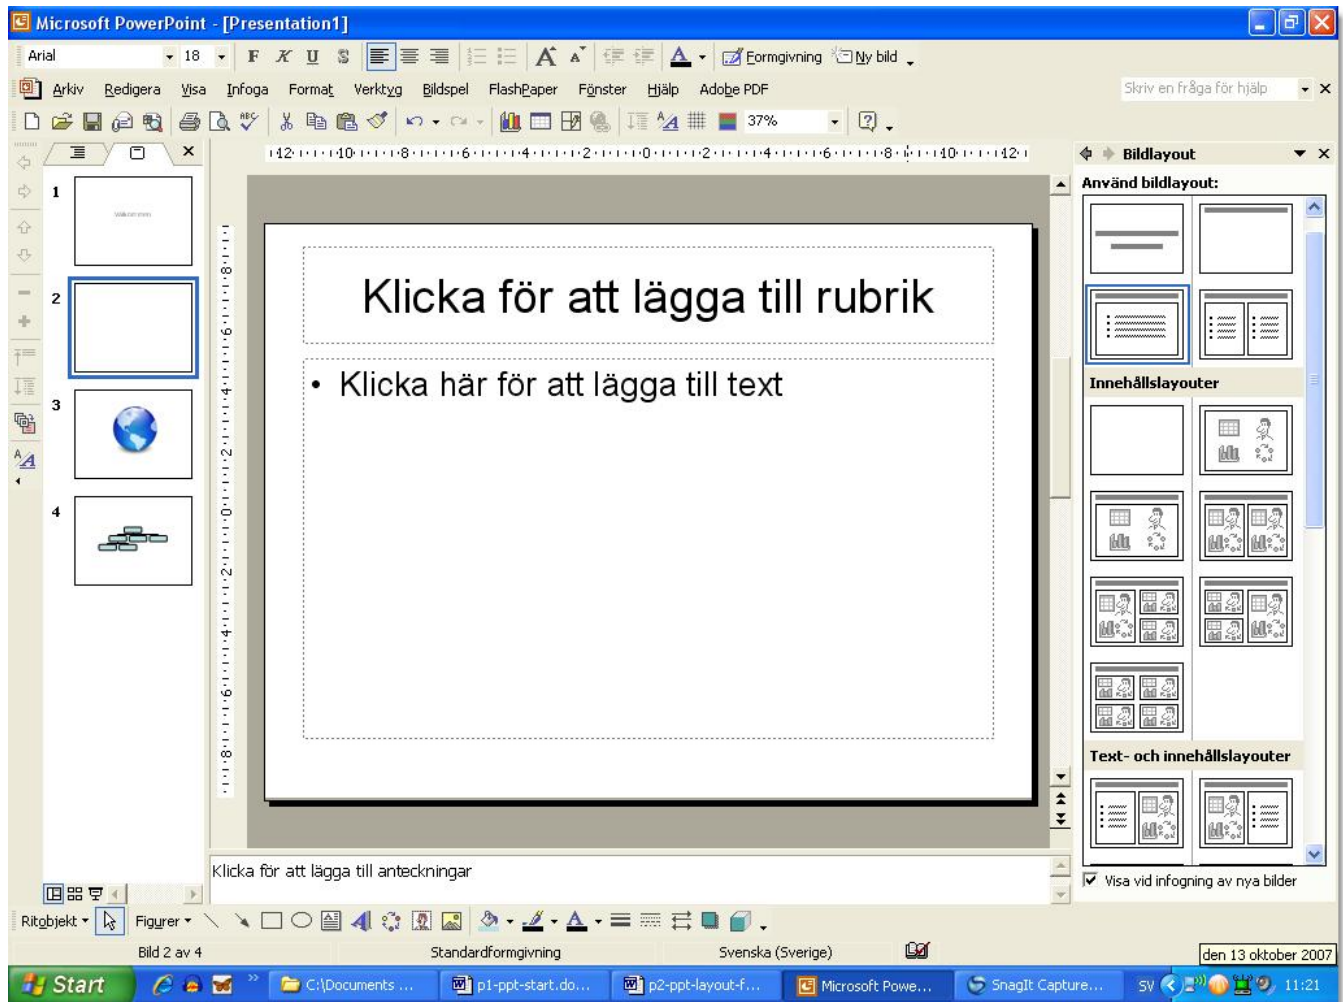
Microsoft PowerPoint - [Presentation1]

Arial 18 F K U S Formgivning Ny bild

Arkiv Redigera Visa Infoga Format Verktyg Bildspel FlashPaper Fönster Hjälp Adobe PDF

Skriv en fråga för hjälp

37%

1 2 3 4

Klicka för att lägga till rubrik

• Klicka här för att lägga till text

Klicka för att lägga till anteckningar

Bildlayout

Använd bildlayout:

Innehållslayouter

Text- och innehållslayouter

Visa vid infogning av nya bilder

Ritobjekt Figurer

Bild 2 av 4 Standardformgivning Svenska (Sverige)

den 13 oktober 2007

Start C:\Documents ... p1-ppt-start.do... p2-ppt-layout-f... Microsoft Powe... SnagIt Capture... SV 11:21